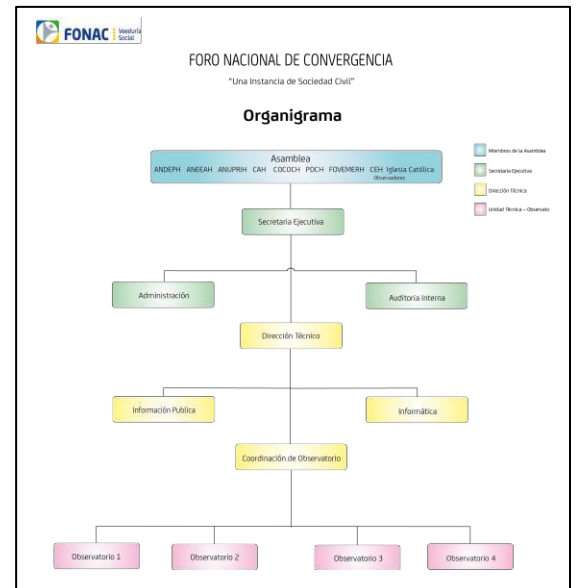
FONAC Veeduría Social

FORO NACIONAL DE CONVERGENCIA

"Una Instancia de Sociedad Civil"

Organigrama

Miembros de la Asamblea

Secretaría Ejecutiva

Dirección Técnica

Unidad Técnica – Observato

Asamblea
ANDEPH ANEEAH ANUPRIH CAH COCOCH PDCH FOVEMERH CEH Iglesia Católica
Observadores

Secretaria Ejecutiva

Administración

Auditoria Interna

Dirección Técnico

Información Publica

Informática

Coordinación de Observatorio

Observatorio 1

Observatorio 2

Observatorio 3

Observatorio 4